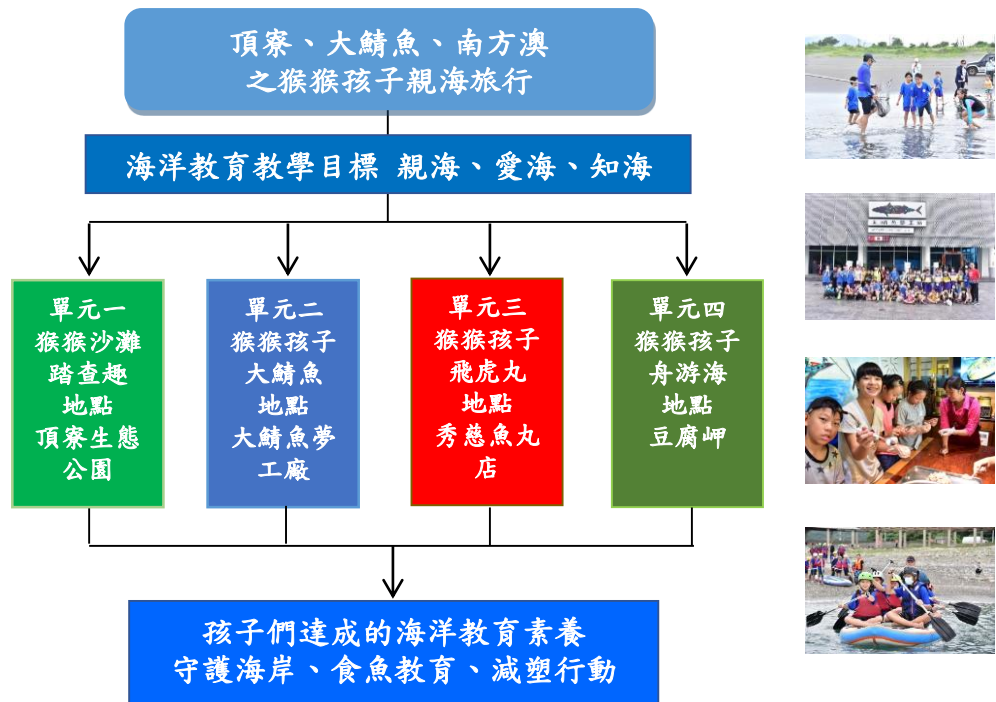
頂寮、大鯖魚、南方澳
之猴猴孩子親海旅行

海洋教育教學目標 親海、愛海、知海

單元一
猴猴沙灘
踏查趣
地點
頂寮生態
公園

單元二
猴猴孩子
大鯖魚
地點
大鯖魚夢
工廠

單元三
猴猴孩子
飛虎丸
地點
秀慈魚丸
店

單元四
猴猴孩子
舟游海
地點
豆腐岬

孩子們達成的海洋教育素養
守護海岸、食魚教育、減塑行動